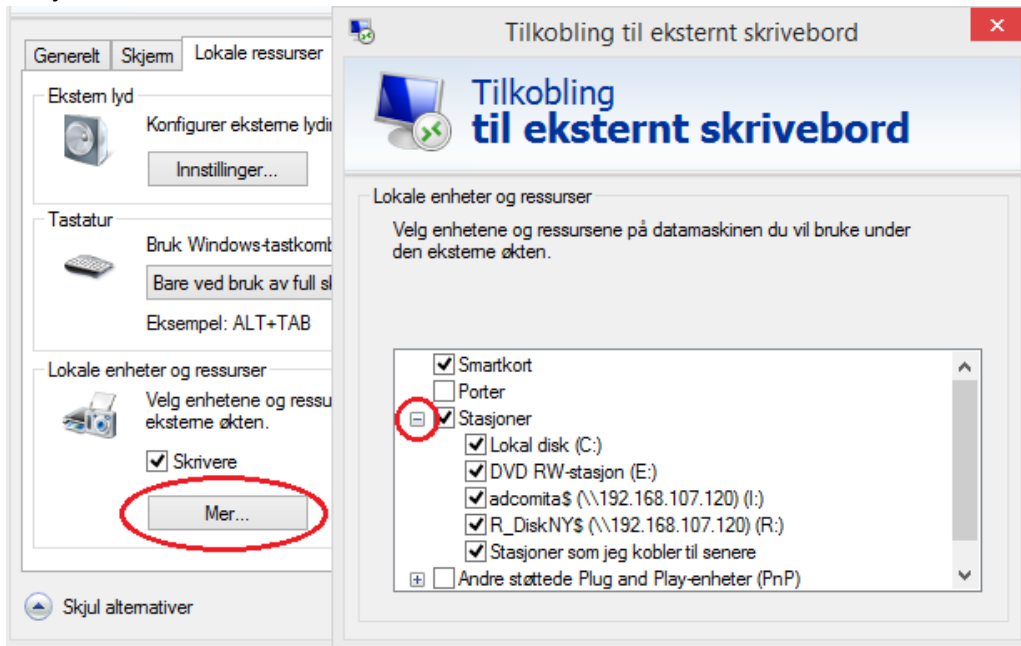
Generelt | Skjerm | Lokale ressurser

Ekstern lyd
Konfigurer eksterne lydi
Innstillinger...

Tastatur
Bruk Windows-tastkomb
Bare ved bruk av full s
Eksempel: ALT+TAB

Lokale enheter og ressurser
Velg enhetene og ressu eksterne økten.
Skrivere
Mer...

Skjul alternativer

Tilkobling til eksternt skrivebord

Tilkobling
til eksternt skrivebord

Lokale enheter og ressurser
Velg enhetene og ressursene på datamaskinen du vil bruke under den eksterne økten.

Smartkort
Porter
Stasjoner
Lokal disk (C:)
DVD RW-stasjon (E:)
adcomita$ (\\192.168.107.120) (I:)
R_DiskNY$ (\\192.168.107.120) (R:)
Stasjoner som jeg kobler til senere
Andre støttede Plug and Play-enheter (PnP)